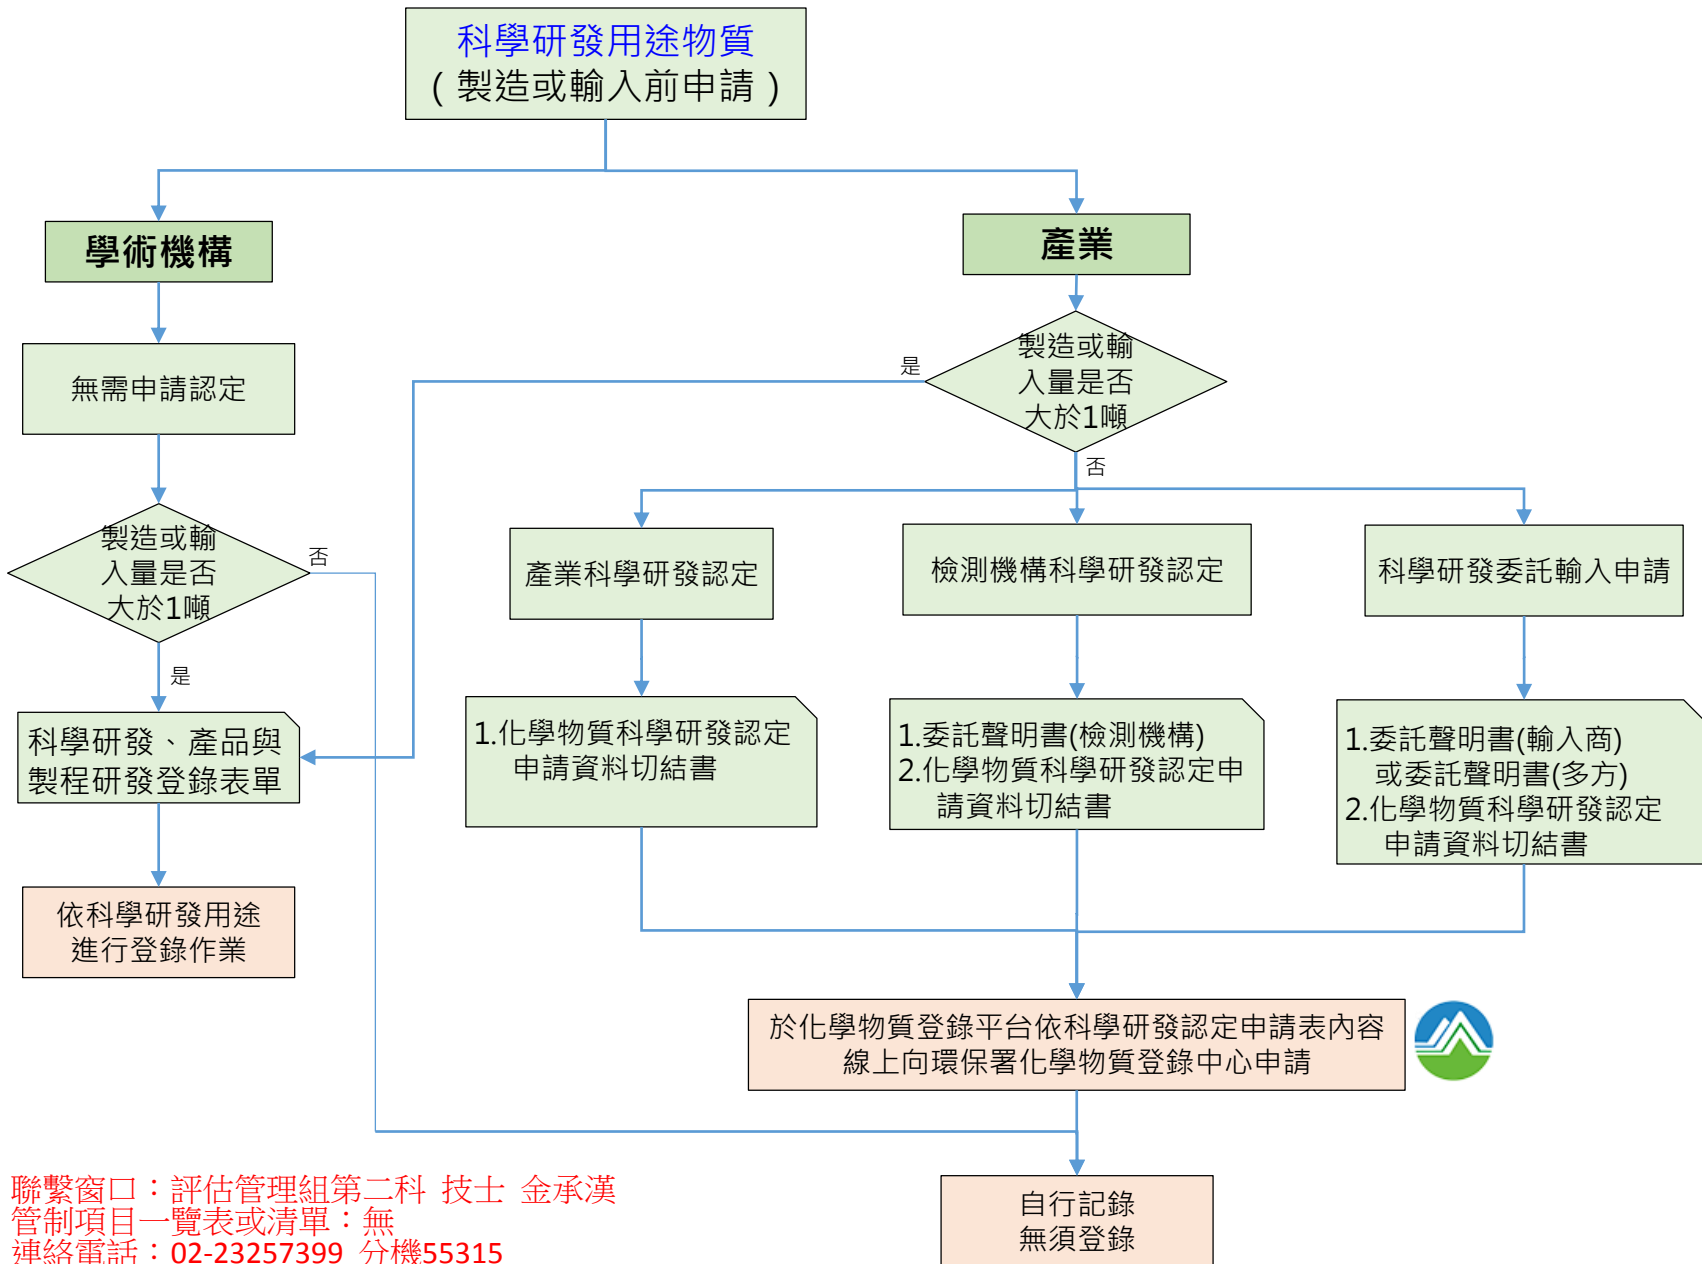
科學研發用途物質
( 製造或輸入前申請 )

學術機構

產業

無需申請認定

製造或輸入量是否大於1噸

是

否

製造或輸入量是否大於1噸

否

是

產業科學研發認定

檢測機構科學研發認定

科學研發委託輸入申請

科學研發、產品與製程研發登錄表單

1.化學物質科學研發認定申請資料切結書

1.委託聲明書(檢測機構)
2.化學物質科學研發認定申請資料切結書

1.委託聲明書(輸入商)或委託聲明書(多方)
2.化學物質科學研發認定申請資料切結書

依科學研發用途進行登錄作業

於化學物質登錄平台依科學研發認定申請表內容線上向環保署化學物質登錄中心申請

自行記錄
無須登錄

聯繫窗口：評估管理組第二科 技士 金承漢
管制項目一覽表或清單：無
連絡電話：02-23257399 分機55315